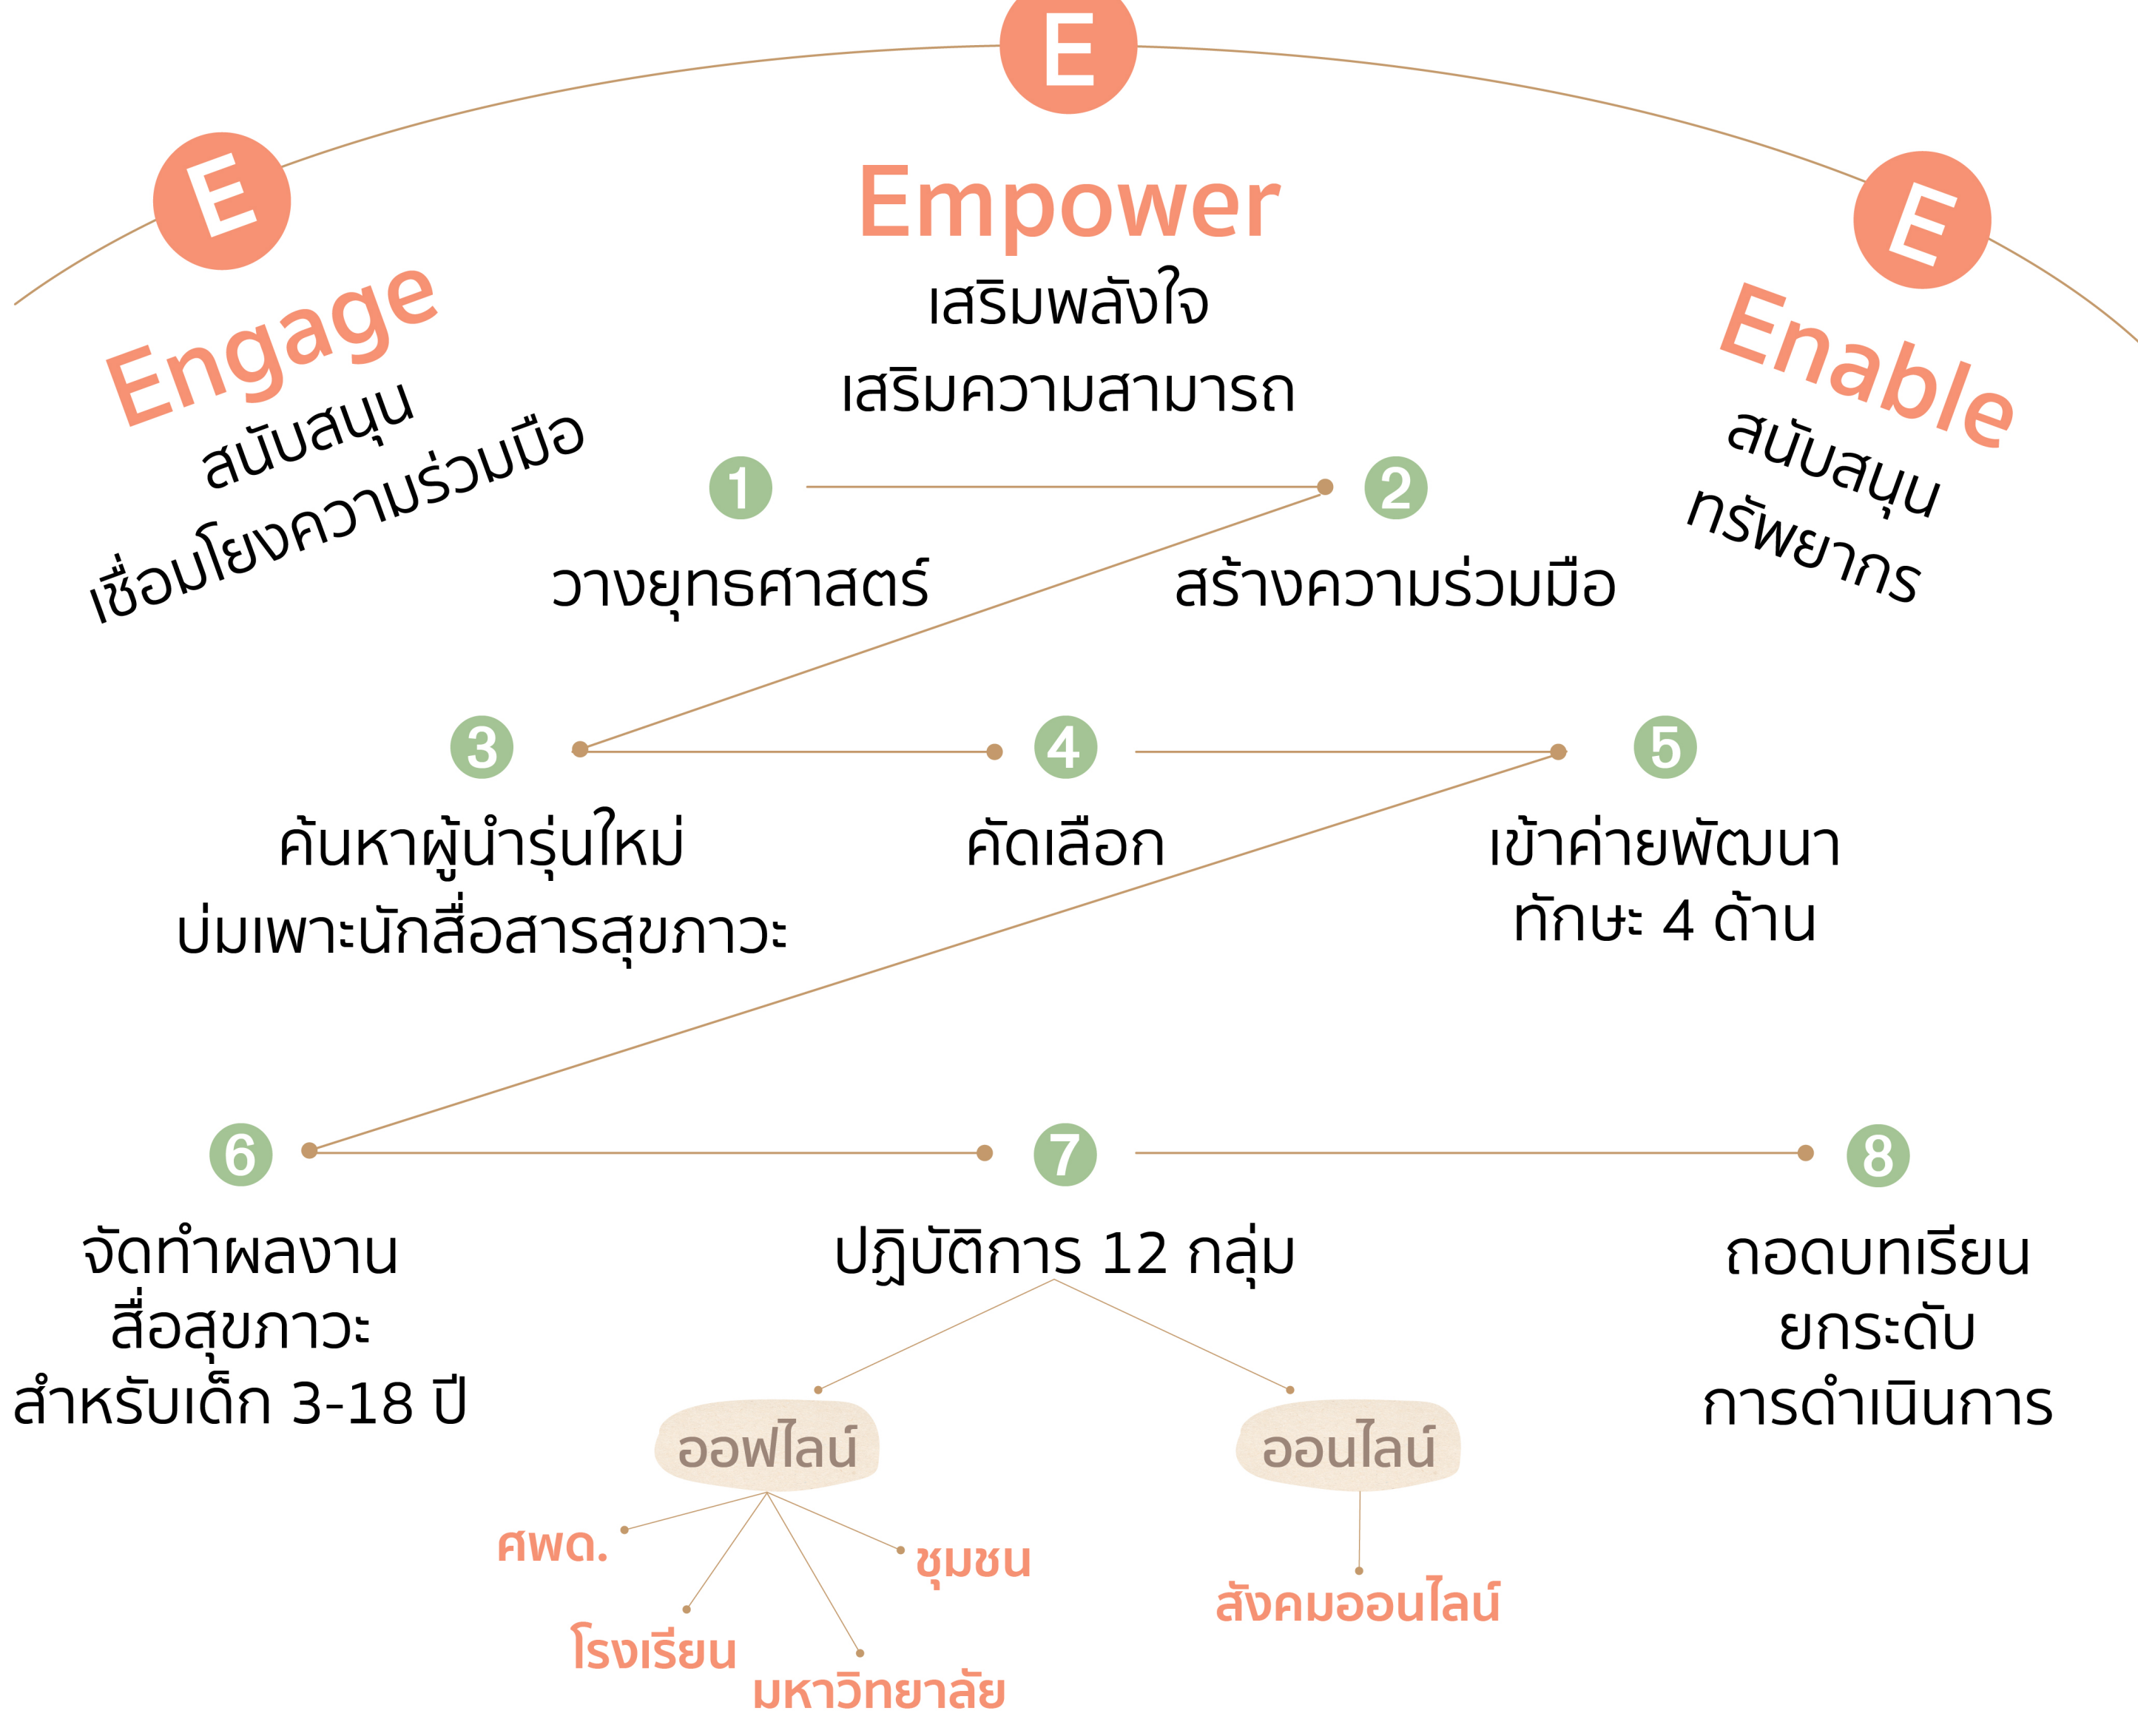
E

E

Engage
สนับสนุน
เชื่อมโยงความร่วมมือ

Empower
เสริมพลังใจ
เสริมความสามารถ

E

Enable
สนับสนุน
ทรัพยากร

1
วางยุทธศาสตร์

2
สร้างความร่วมมือ

3
ค้นหาผู้นำรุ่นใหม่
บ่มเพาะนักสื่อสารสุขภาวะ

4
คัดเลือก

5
เข้าค่ายพัฒนา
ทักษะ 4 ด้าน

6
จัดทำผลงาน
สื่อสุขภาวะ
สำหรับเด็ก 3-18 ปี

7
ปฏิบัติการ 12 กลุ่ม

8
ถอดบทเรียน
ยกระดับ
การดำเนินการ

ออฟไลน์
ศพด.
ชุมชน
โรงเรียน
มหาวิทยาลัย

ออนไลน์
สังคมออนไลน์